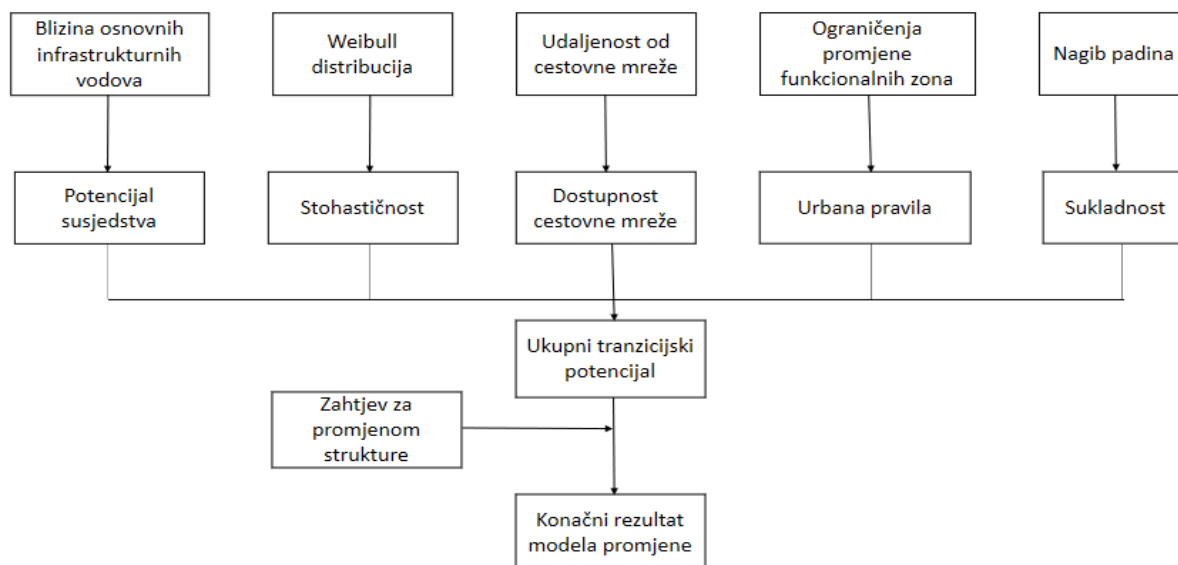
Blizina osnovnih infrastrukturnih vodova

Weibull distribucija

Udaljenost od cestovne mreže

Ograničenja promjene funkcionalnih zona

Nagib padina

Potencijal susjedstva

Stohastičnost

Dostupnost cestovne mreže

Urbana pravila

Sukladnost

Ukupni tranzicijski potencijal

Zahtjev za promjenom strukture

Konačni rezultat modela promjene